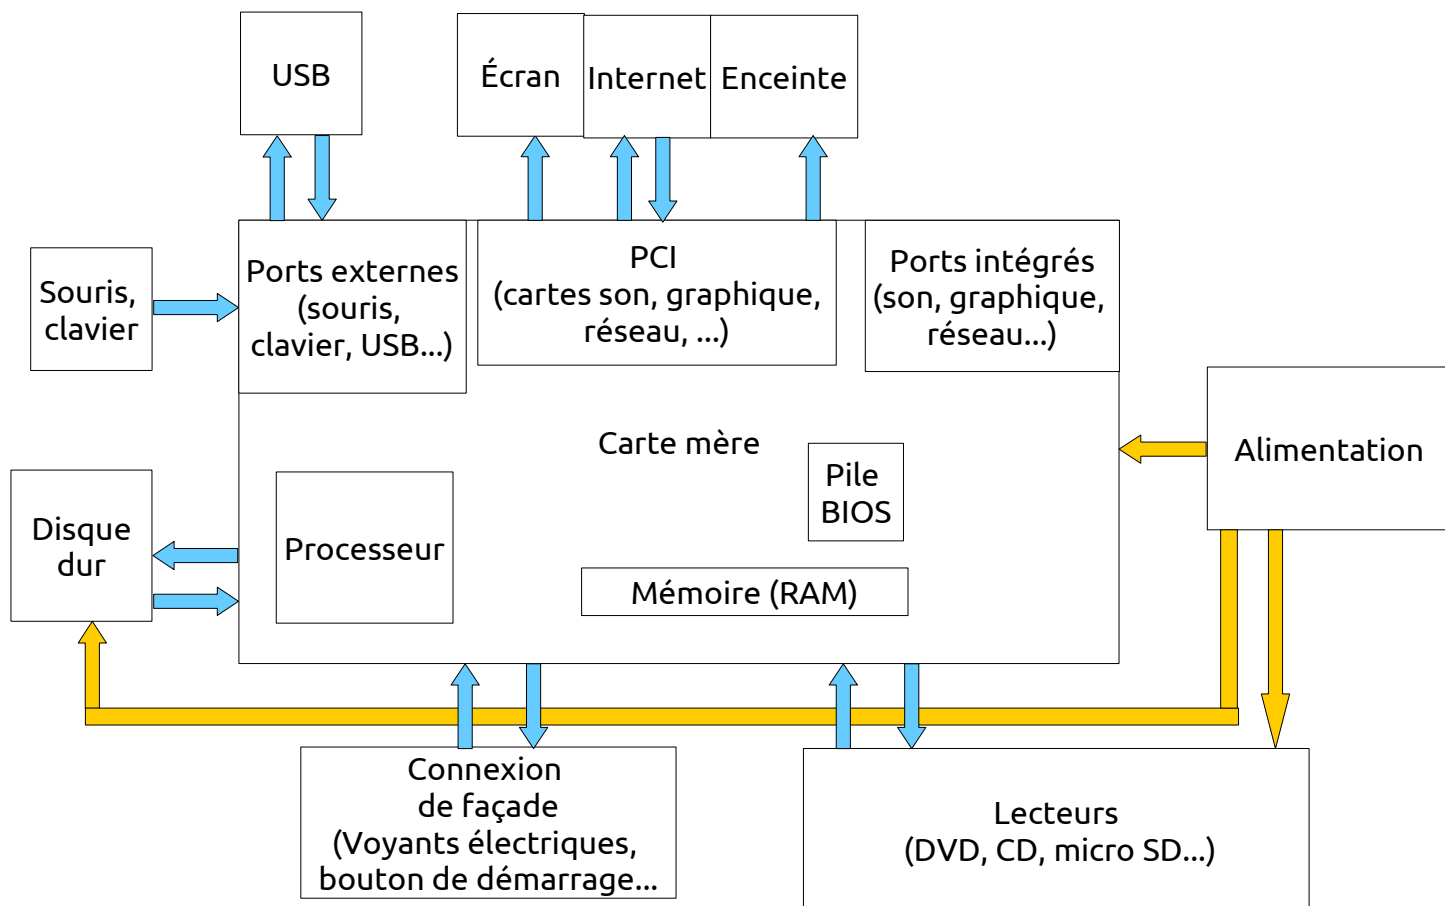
USB

Écran

Internet

Enceinte

Souris, clavier

Ports externes (souris, clavier, USB...)

PCI (cartes son, graphique, réseau, ...)

Ports intégrés (son, graphique, réseau...)

Carte mère

Alimentation

Pile BIOS

Disque dur

Processeur

Mémoire (RAM)

Connexion de façade (Voyants électriques, bouton de démarrage...

Lecteurs (DVD, CD, micro SD...)